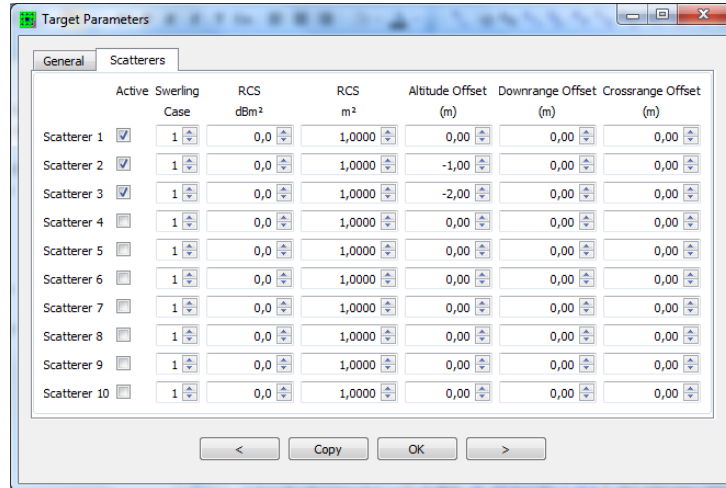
Target Parameters

General | Scatterers

| | Active | Swerling Case | RCS dBm² | RCS m² | Altitude Offset (m) | Downrange Offset (m) | Crossrange Offset (m) |
|---|---|---|---|---|---|---|---|
| Scatterer 1 | ☑ | 1 | 0,0 | 1,0000 | 0,00 | 0,00 | 0,00 |
| Scatterer 2 | ☑ | 1 | 0,0 | 1,0000 | -1,00 | 0,00 | 0,00 |
| Scatterer 3 | ☑ | 1 | 0,0 | 1,0000 | -2,00 | 0,00 | 0,00 |
| Scatterer 4 | ☐ | 1 | 0,0 | 1,0000 | 0,00 | 0,00 | 0,00 |
| Scatterer 5 | ☐ | 1 | 0,0 | 1,0000 | 0,00 | 0,00 | 0,00 |
| Scatterer 6 | ☐ | 1 | 0,0 | 1,0000 | 0,00 | 0,00 | 0,00 |
| Scatterer 7 | ☐ | 1 | 0,0 | 1,0000 | 0,00 | 0,00 | 0,00 |
| Scatterer 8 | ☐ | 1 | 0,0 | 1,0000 | 0,00 | 0,00 | 0,00 |
| Scatterer 9 | ☐ | 1 | 0,0 | 1,0000 | 0,00 | 0,00 | 0,00 |
| Scatterer 10 | ☐ | 1 | 0,0 | 1,0000 | 0,00 | 0,00 | 0,00 |

< | Copy | OK | >